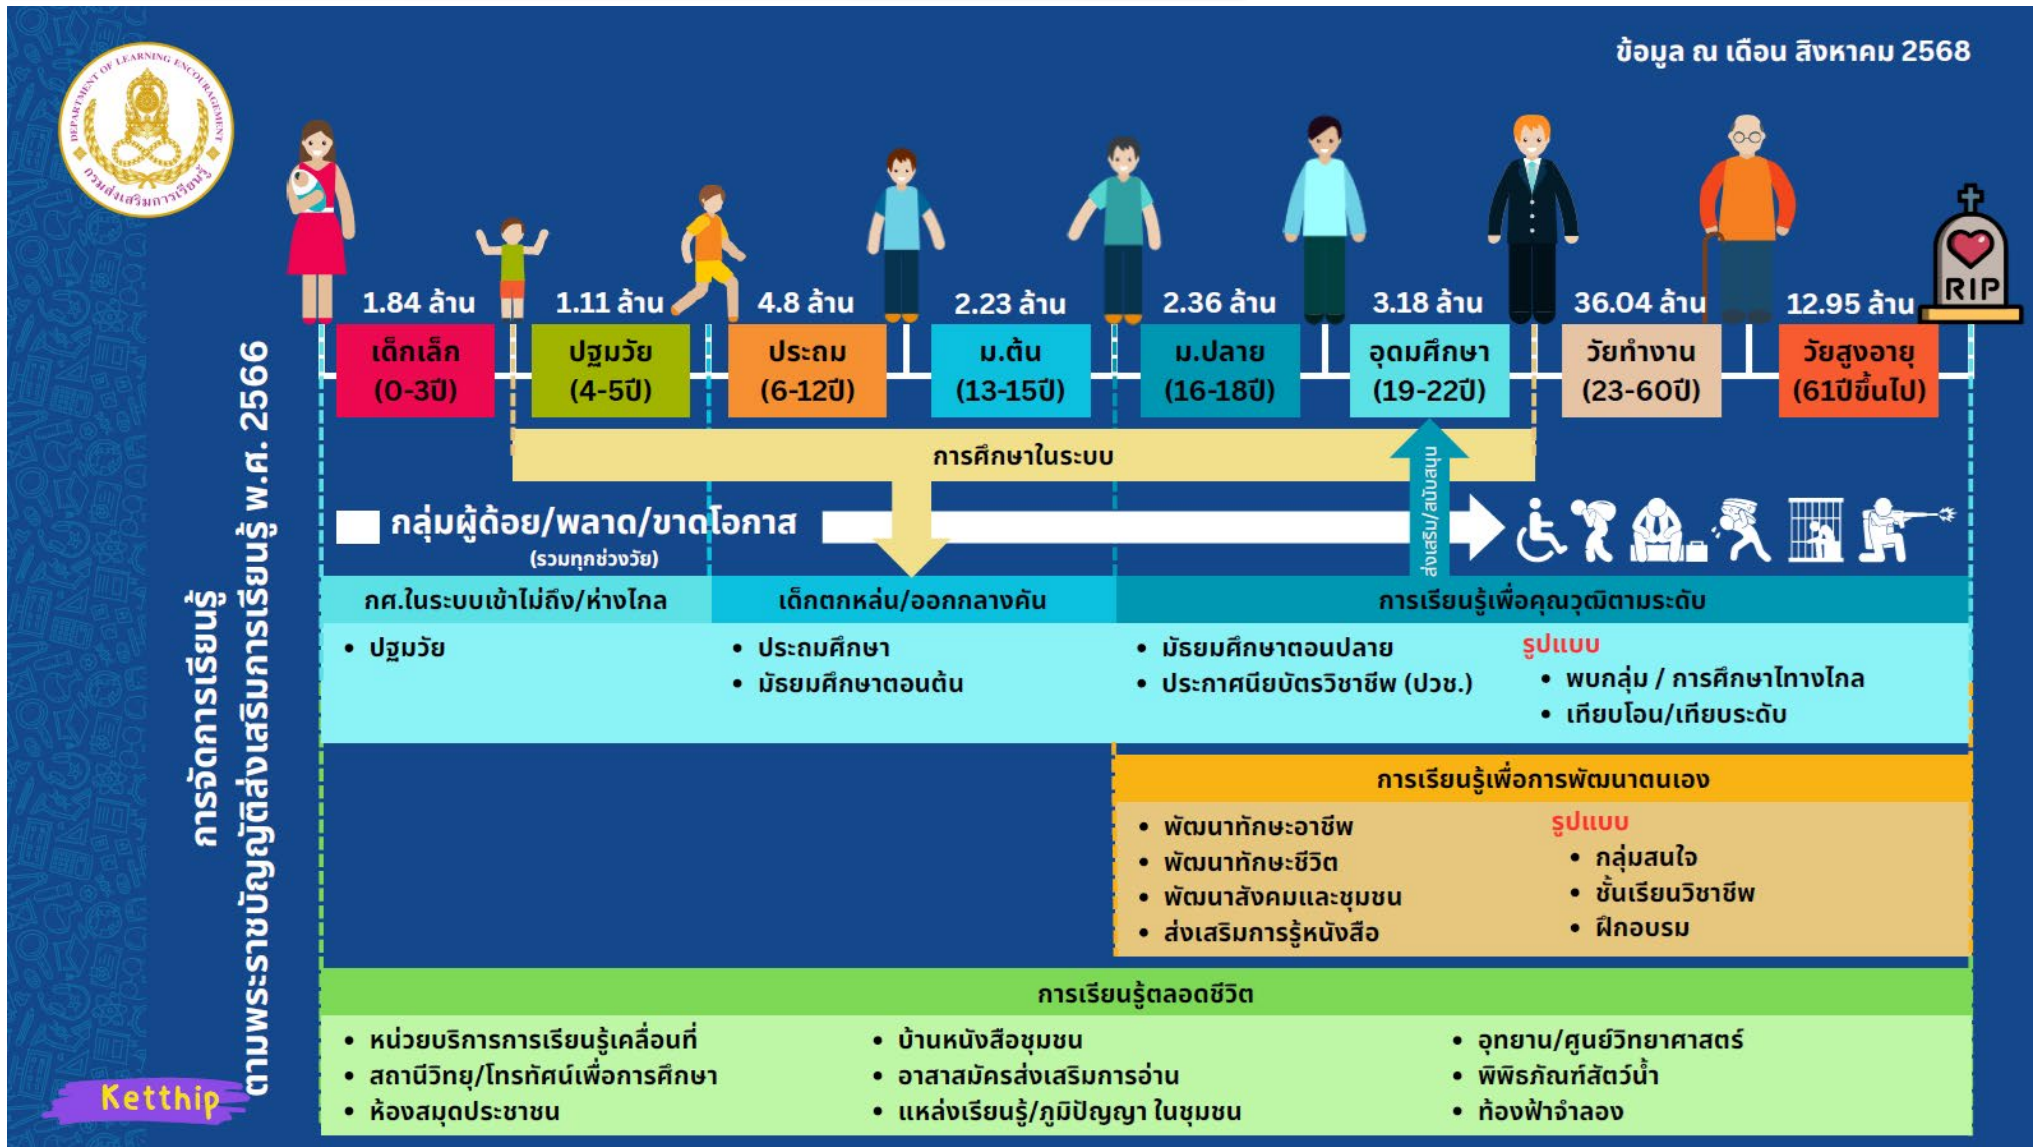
DEPARTMENT OF LEARNING ENCOURAGEMENT
กรมส่งเสริมการเรียนรู้

ข้อมูล ณ เดือน สิงหาคม 2568

การจัดการเรียนรู้ ตามพระราชบัญญัติส่งเสริมการเรียนรู้ พ.ศ. 2566

1.84 ล้าน
เด็กเล็ก (0-3ปี)

1.11 ล้าน
ปฐมวัย (4-5ปี)

4.8 ล้าน
ประถม (6-12ปี)

2.23 ล้าน
ม.ต้น (13-15ปี)

2.36 ล้าน
ม.ปลาย (16-18ปี)

3.18 ล้าน
อุดมศึกษา (19-22ปี)

36.04 ล้าน
วัยทำงาน (23-60ปี)

12.95 ล้าน
วัยสูงอายุ (61ปีขึ้นไป)

RIP

การศึกษาในระบบ

ส่งเสริม/สนับสนุน

กลุ่มผู้ด้อย/พลาด/ขาดโอกาส
(รวมทุกช่วงวัย)

กศ.ในระบบเข้าไม่ถึง/ห่างไกล
• ปฐมวัย

เด็กตกหล่น/ออกกลางคัน
• ประถมศึกษา
• มัธยมศึกษาตอนต้น

การเรียนรู้เพื่อคุณวุฒิตามระดับ
• มัธยมศึกษาตอนปลาย
• ประกาศนียบัตรวิชาชีพ (ปวช.)
รูปแบบ
• พบกลุ่ม / การศึกษาทางไกล
• เทียบโอน/เทียบระดับ

การเรียนรู้เพื่อการพัฒนาตนเอง
• พัฒนาทักษะอาชีพ
• พัฒนาทักษะชีวิต
• พัฒนาสังคมและชุมชน
• ส่งเสริมการรู้หนังสือ
รูปแบบ
• กลุ่มสนใจ
• ชั้นเรียนวิชาชีพ
• ฝึกอบรม

การเรียนรู้ตลอดชีวิต
• หน่วยบริการการเรียนรู้เคลื่อนที่
• สถานีวิทยุ/โทรทัศน์เพื่อการศึกษา
• ห้องสมุดประชาชน
• บ้านหนังสือชุมชน
• อาสาสมัครส่งเสริมการอ่าน
• แหล่งเรียนรู้/ภูมิปัญญา ในชุมชน
• อุทยาน/ศูนย์วิทยาศาสตร์
• พิพิธภัณฑ์สัตว์น้ำ
• ท้องฟ้าจำลอง

Ketthip